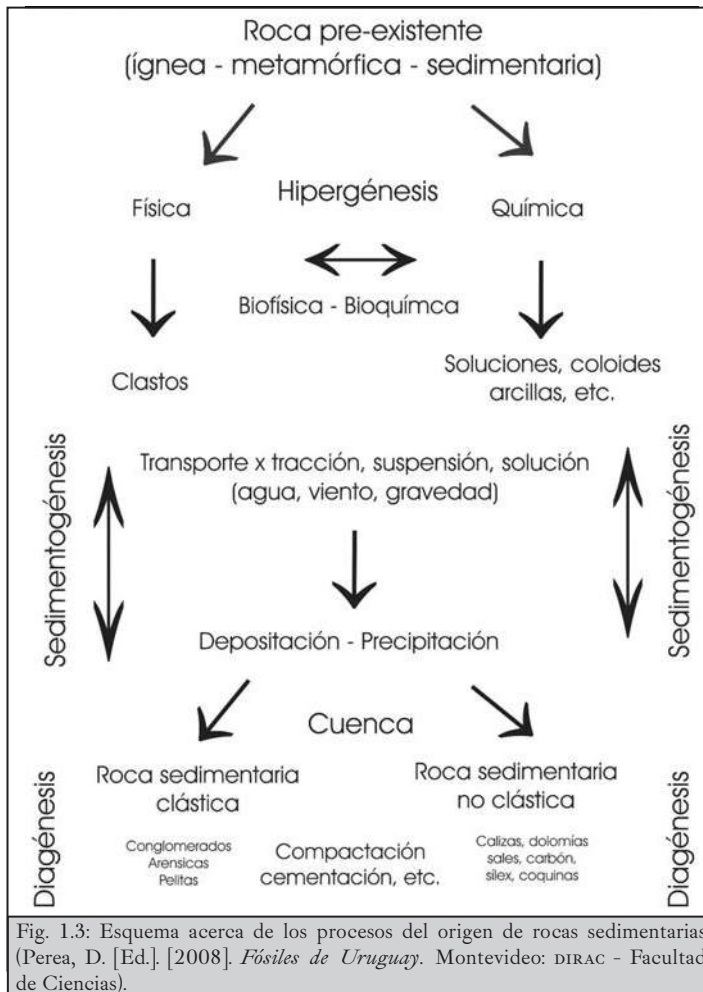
Roca pre-existente
(ígnea - metamórfica - sedimentaria)

Física

Hipergénesis

Química

Biofísica - Bioquímca

Clastos

Soluciones, coloides arcillas, etc.

Sedimentogénesis

Transporte x tracción, suspensión, solución (agua, viento, gravedad)

Sedimentogénesis

Depositación - Precipitación

Cuenca

Diagénesis

Roca sedimentaria clástica

Conglomerados
Arensicas
Pelitas

Compactación cementación, etc.

Roca sedimentaria no clástica

Calizas, dolomías sales, carbón, silex, coquinas

Diagénesis

Fig. 1.3: Esquema acerca de los procesos del origen de rocas sedimentarias (Perea, D. [Ed.]. [2008]. *Fósiles de Uruguay*. Montevideo: DIRAC - Facultad de Ciencias).